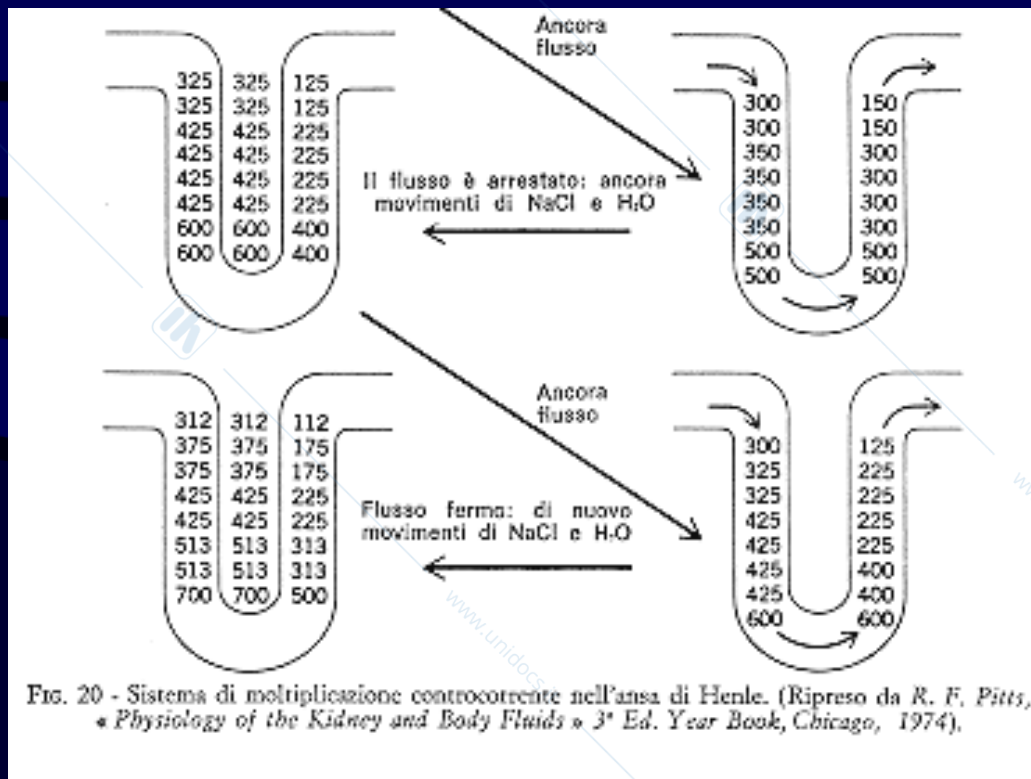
Ancora flusso

325 325 125
325 325 125
425 425 225
425 425 225
425 425 225
425 425 225
600 600 400
600 600 400

Il flusso è arrestato: ancora movimenti di NaCl e $H_2O$

300 150
300 150
350 300
350 300
350 300
350 300
500 500
500 500

Ancora flusso

312 312 112
375 375 175
375 375 175
425 425 225
425 425 225
513 513 313
513 513 313
700 700 500

Flusso fermo: di nuovo movimenti di NaCl e $H_2O$

300 125
325 225
325 225
425 225
425 225
425 400
425 400
600 600

www.unidocs

FIG. 20 - Sistema di moltiplicazione controcorrente nell'ansa di Henle. (Ripreso da R. F. Pitts, « Physiology of the Kidney and Body Fluids » 3ª Ed. Year Book, Chicago, 1974).